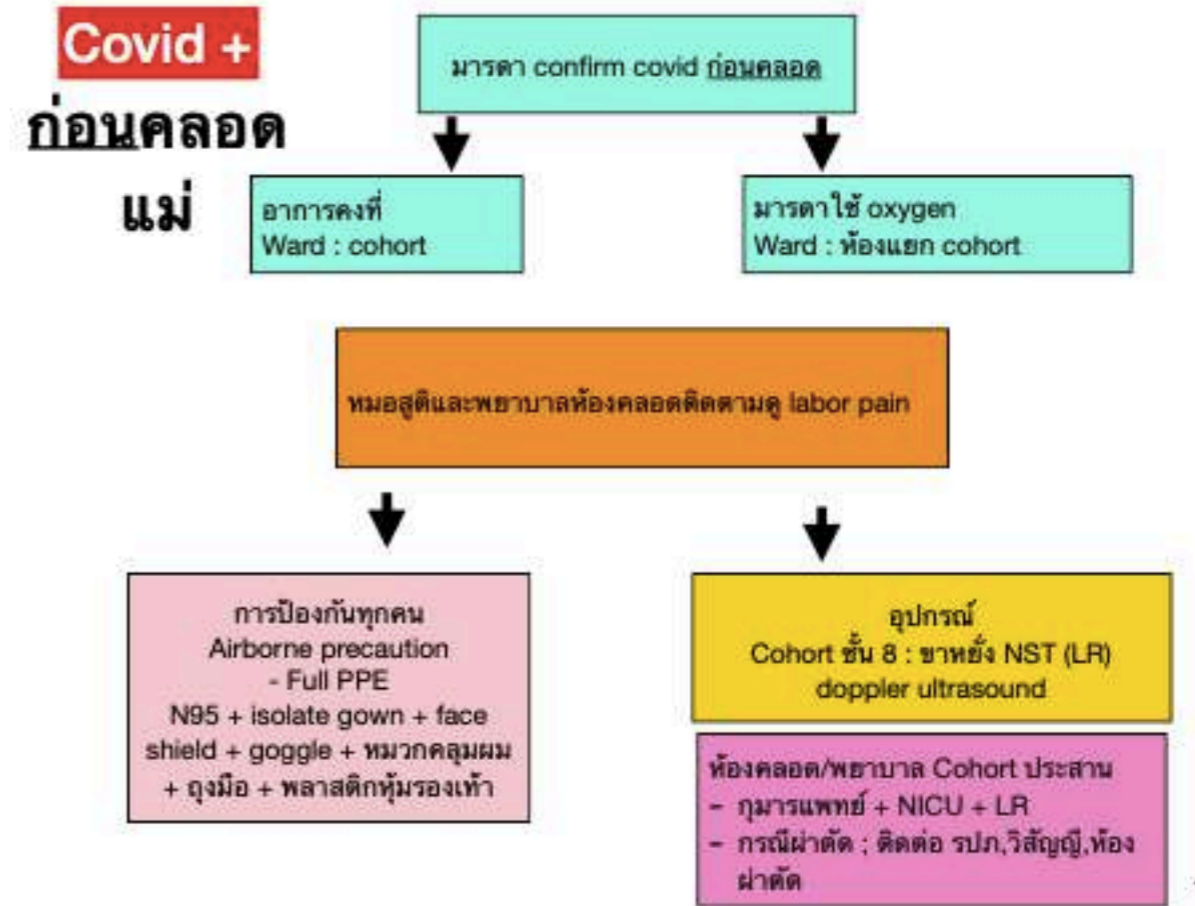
Covid +
ก่อนคลอด
แม่

มารดา confirm covid ก่อนคลอด

อาการคงที่
Ward : cohort

มารดาใช้ oxygen
Ward : ห้องแยก cohort

หมอสูติและพยาบาลห้องคลอดติดตามดู labor pain

การป้องกันทุกคน
Airborne precaution
- Full PPE
N95 + isolate gown + face shield + goggle + หมวกคลุมผม + ถุงมือ + พลาสติกหุ้มรองเท้า

อุปกรณ์
Cohort ชั้น 8 : ขาหยั่ง NST (LR)
doppler ultrasound

ห้องคลอด/พยาบาล Cohort ประสาน
- กุมารแพทย์ + NICU + LR
- กรณีผ่าตัด ; ติดต่อ รปภ,วิสัญญี,ห้องผ่าตัด